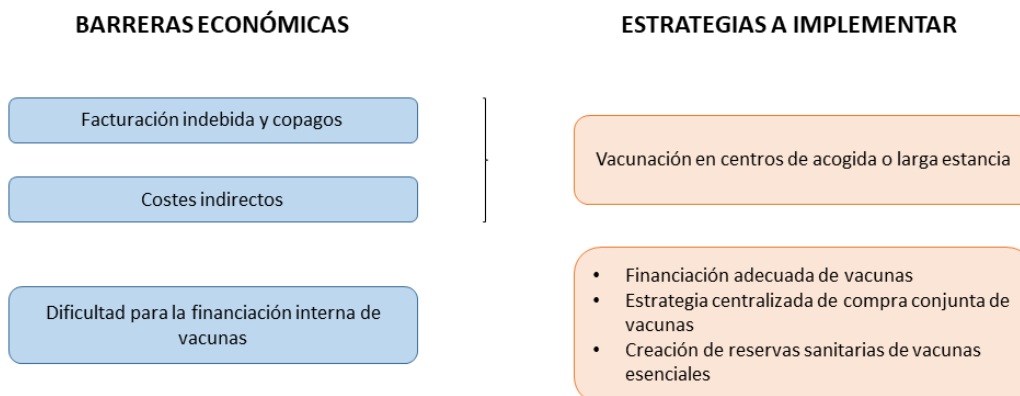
BARRERAS ECONÓMICAS

ESTRATEGIAS A IMPLEMENTAR

Facturación indebida y copagos

Costes indirectos

Vacunación en centros de acogida o larga estancia

Dificultad para la financiación interna de vacunas

- Financiación adecuada de vacunas
- Estrategia centralizada de compra conjunta de vacunas
- Creación de reservas sanitarias de vacunas esenciales